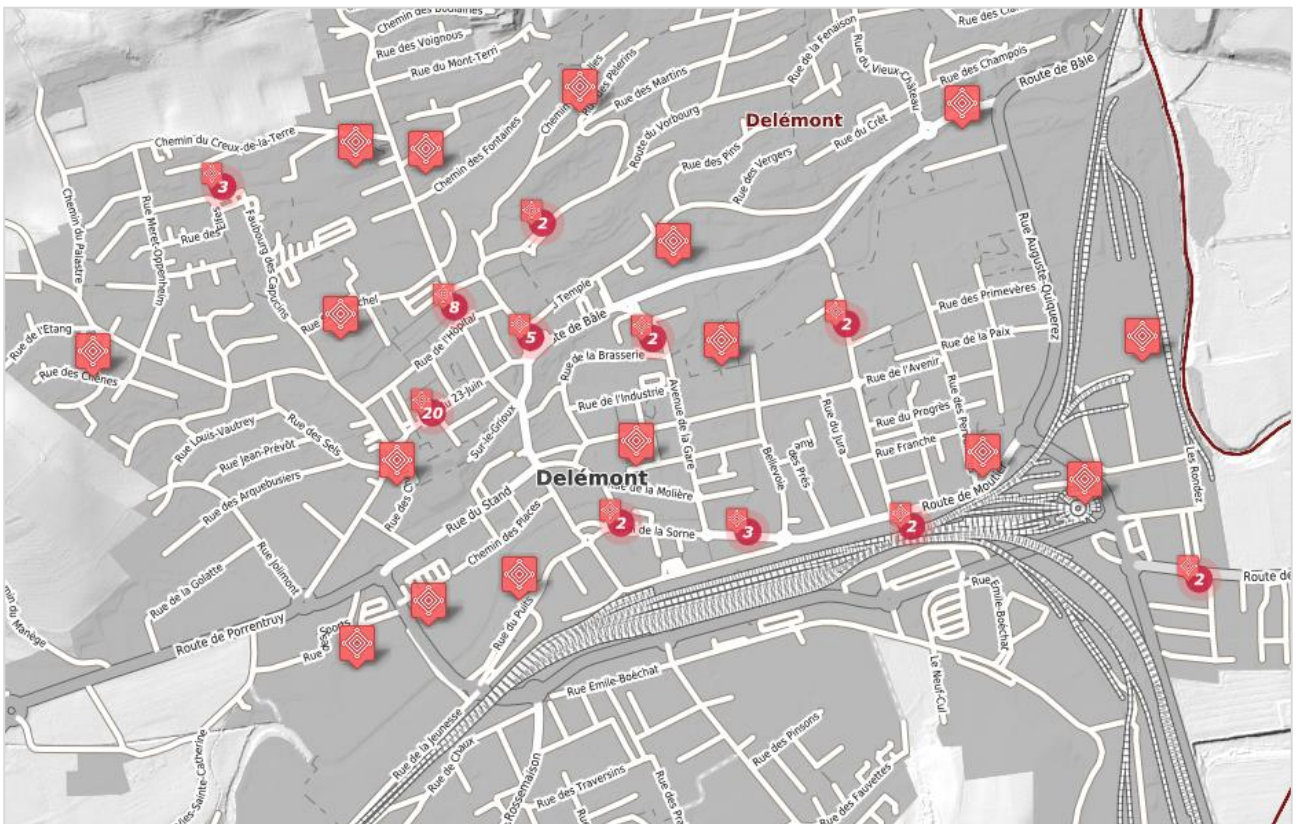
Chemin des Boulaines
Rue des Voignous
Rue du Mont-Terri
Rue des Pèlerins
Rue des Martins
Rue de la Fenaison
Rue du Vieux-Château
Rue des Champois
Route de Bâle
Delémont
Chemin du Creux-de-la-Terre
Chemin des Fontaines
Route du Vorbourg
Rue des Pins
Rue des Vergers
Rue du Crêt
3
2
Chemin du Palastre
Rue Merlet-Oppenheim
Rue des
Faubourg des Capucins
Rue Auguste-Quiquerez
Temple
8
5
2
2
Rue des Primevères
Rue de l'Hôpital
Route de Bâle
Rue de la Paix
Rue de l'Etang
Rue des Chênes
Rue de la Brasserie
Rue de l'Avenir
23-Juin
20
Rue de l'Industrie
Avenue de la Gare
Rue Louis-Vautrey
Rue des Sels
Sur-le-Grioux
Rue du Jura
Rue du Progrès
Rue Jean-Prévôt
Bellevoie
Rue des Prés
Rue Franche
Rue des Arquebusiers
Delémont
Rue de la Molière
Route de Moutier
Les Rondez
Rue du Stand
2
3
2
Chemin des Places
de la Sorne
2
Route de
Rue de la Golatte
Rue Jolimont
Rue Emile-Boéchat
Chemin du Manège
Route de Porrentruy
Rue des Sports
Rue du Puits
Le Neuf-Cul
Rue Emile-Boéchat
Rue des Pinsons
Rue de la Jeunesse
Rue de Chaux
Rue des Traversins
Rue des Fauvettes
Rosemaison
Rue des Pré
Rue Sainte-Catherine